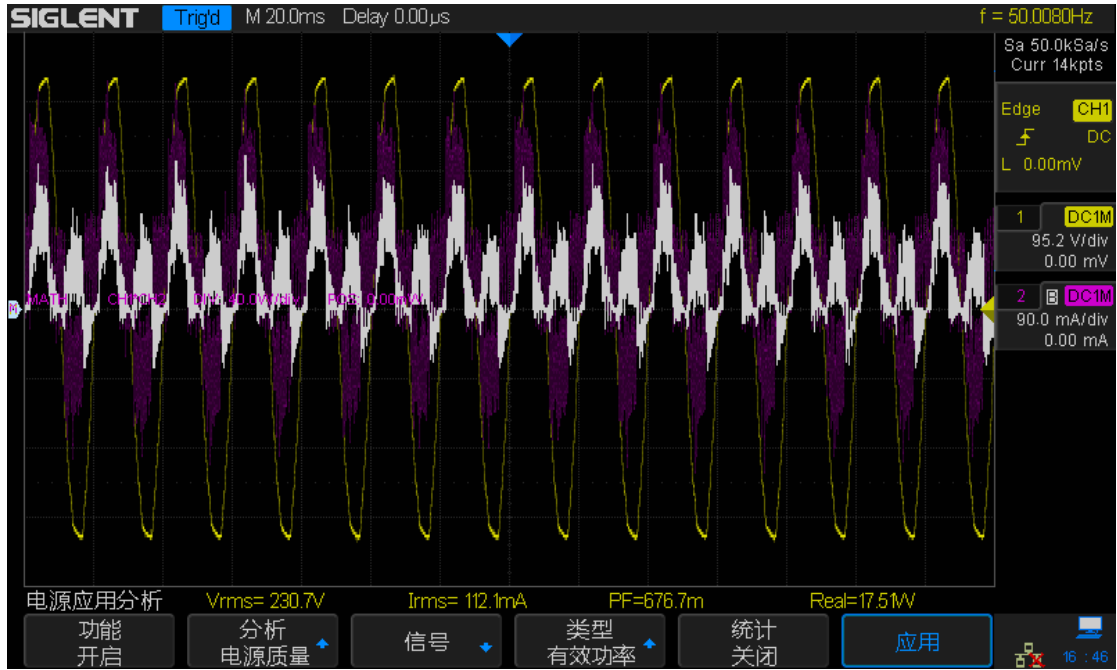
SIGLENT Trig'd M 20.0ms Delay 0.00μs f = 50.0080Hz

Sa 50.0kSa/s
Curr 14kpts

Edge CH1
DC
L 0.00mV

1 DC1M
95.2 V/div
0.00 mV

2 B DC1M
90.0 mA/div
0.00 mA

MATH CH1*CH2 DIV: 40.0VW/div POS: 0.00mVW

电源应用分析 Vrms= 230.7V Irms= 112.1mA PF=676.7m Real=17.51W

功能
开启

分析
电源质量

信号

类型
有效功率

统计
关闭

应用

16 : 46